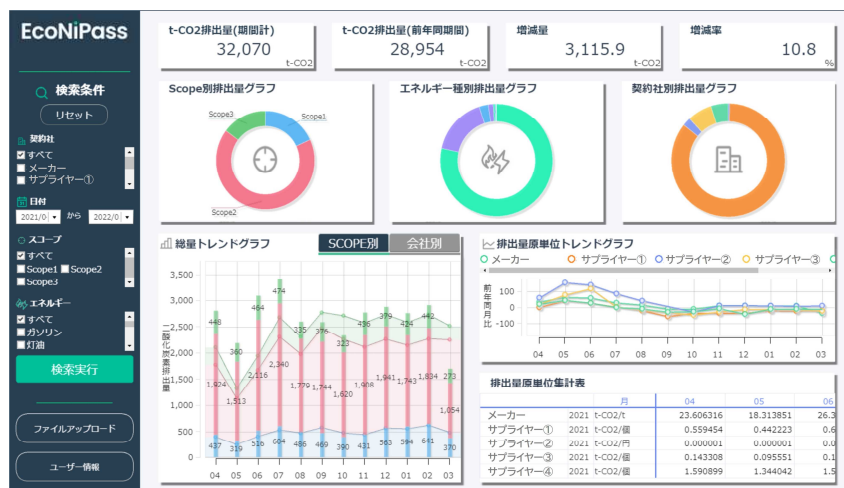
EcoNiPass

検索条件
リセット
契約社
すべて
メーカー
サプライヤー①
日付
2021/0 から 2022/0
スコープ
すべて
Scope1 Scope2
Scope3
エネルギー
すべて
ガソリン
灯油
検索実行
ファイルアップロード
ユーザー情報

t-CO2排出量(期間計)
32,070
t-CO2

t-CO2排出量(前年同期間)
28,954
t-CO2

増減量
3,115.9
t-CO2

増減率
10.8
%

Scope別排出量グラフ
Scope3
Scope1
Scope2

エネルギー種別排出量グラフ

契約社別排出量グラフ

総量トレンドグラフ
SCOPE別
会社別
3,500
3,000
2,500
2,000
1,500
1,000
500
0
排出量(t-CO2換算)
448
360
464
474
335
376
323
436
379
424
1,924
1,513
2,116
2,340
1,779
1,744
1,620
1,941
1,743
1,834
273
1,054
437
319
510
604
486
469
390
431
563
594
641
370
04
05
06
07
08
09
10
11
12
01
02
03

排出量原単位トレンドグラフ
メーカー
サプライヤー①
サプライヤー②
サプライヤー③
100
0
-100
前年同月比
04
05
06
07
08
09
10
11
12
01
02
03

排出量原単位集計表
| | | 月 | 04 | 05 | 06 |
|---|---|---|---|---|---|
| メーカー | 2021 | t-CO2/t | 23.606316 | 18.313851 | 26.3 |
| サプライヤー① | 2021 | t-CO2/個 | 0.559454 | 0.442223 | 0.6 |
| サプライヤー② | 2021 | t-CO2/円 | 0.000001 | 0.000001 | 0.0 |
| サプライヤー③ | 2021 | t-CO2/個 | 0.143308 | 0.095551 | 0.1 |
| サプライヤー④ | 2021 | t-CO2/個 | 1.590899 | 1.344042 | 1.5 |